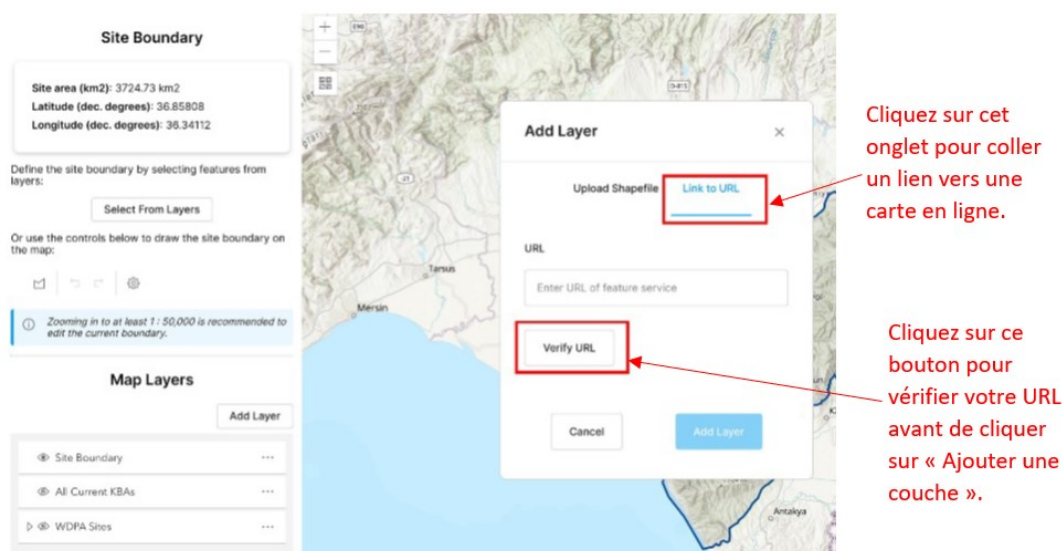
Site Boundary

Site area (km2): 3724.73 km2
Latitude (dec. degrees): 36.85808
Longitude (dec. degrees): 36.34112

Define the site boundary by selecting features from layers:

Select From Layers

Or use the controls below to draw the site boundary on the map:

Zooming in to at least 1 : 50,000 is recommended to edit the current boundary.

Map Layers

Add Layer

Site Boundary

All Current KBAs

WDPA Sites

Tarsus

Mersin

Antakya

Add Layer

Upload Shapefile

Link to URL

URL

Enter URL of feature service

Verify URL

Cancel

Add Layer

Cliquez sur cet onglet pour coller un lien vers une carte en ligne.

Cliquez sur ce bouton pour vérifier votre URL avant de cliquer sur « Ajouter une couche ».